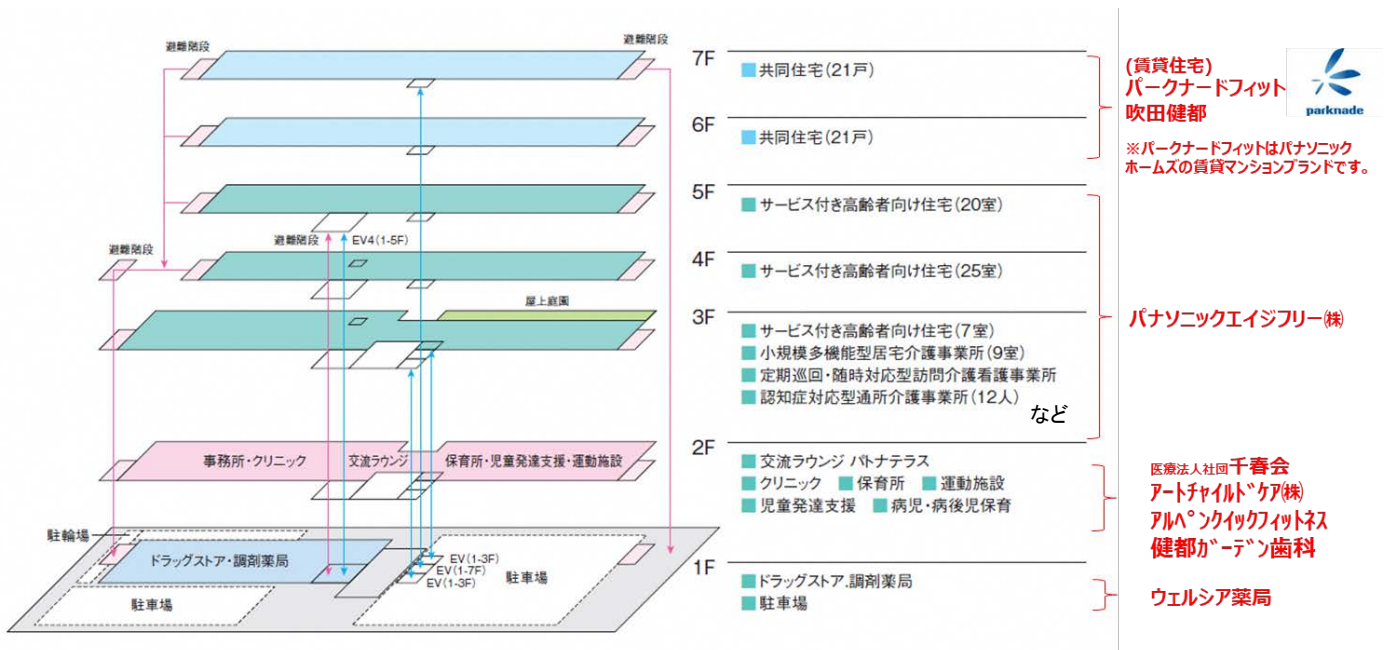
避難階段
避難階段
避難階段
避難階段
EV4(1-5F)
屋上庭園
事務所・クリニック
交流ラウンジ
保育所・児童発達支援・運動施設
駐輪場
ドラッグストア・調剤薬局
駐車場
EV(1-3F)
EV(1-7F)
EV(1-3F)
駐車場

7F
共同住宅(21戸)
6F
共同住宅(21戸)
5F
サービス付き高齢者向け住宅(20室)
4F
サービス付き高齢者向け住宅(25室)
3F
サービス付き高齢者向け住宅(7室)
小規模多機能型居宅介護事業所(9室)
定期巡回・随時対応型訪問介護看護事業所
認知症対応型通所介護事業所(12人)
など
2F
交流ラウンジ パトナテラス
クリニック 保育所 運動施設
児童発達支援 病児・病後児保育
1F
ドラッグストア.調剤薬局
駐車場

(賃貸住宅)
パークナードフィット
吹田健都
parknade
※パークナードフィットはパナソニックホームズの賃貸マンションブランドです。
パナソニックエイジフリー㈱
医療法人社団千春会
アートチャイルドケア㈱
アルペンクイックフィットネス
健都ガーデン歯科
ウエルシア薬局